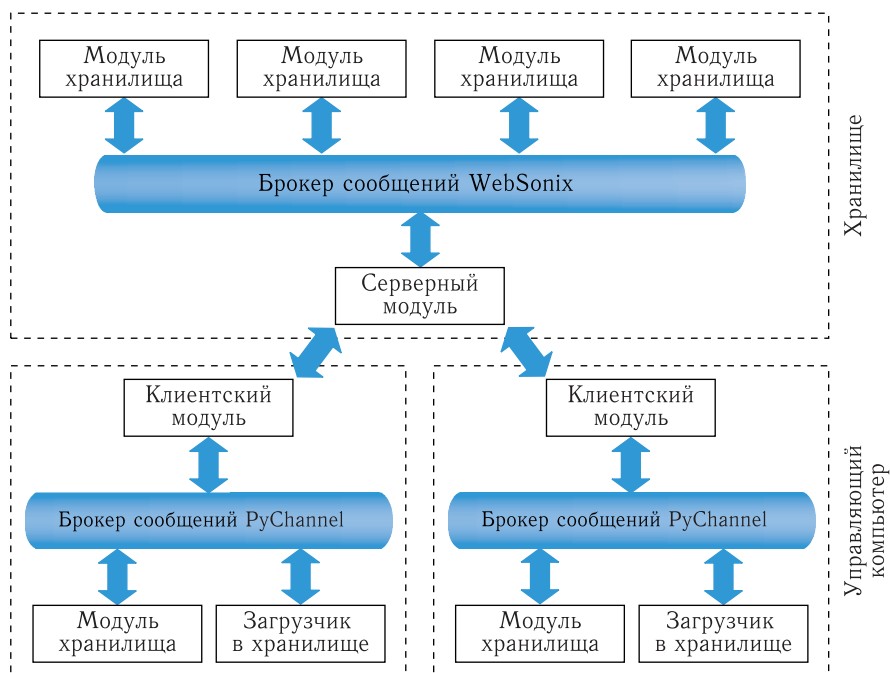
Модуль хранилища

Модуль хранилища

Модуль хранилища

Модуль хранилища

Брокер сообщений WebSonix

Серверный модуль

Хранилище

Клиентский модуль

Брокер сообщений PyChannel

Модуль хранилища

Загрузчик в хранилище

Клиентский модуль

Брокер сообщений PyChannel

Модуль хранилища

Загрузчик в хранилище

Управляющий компьютер